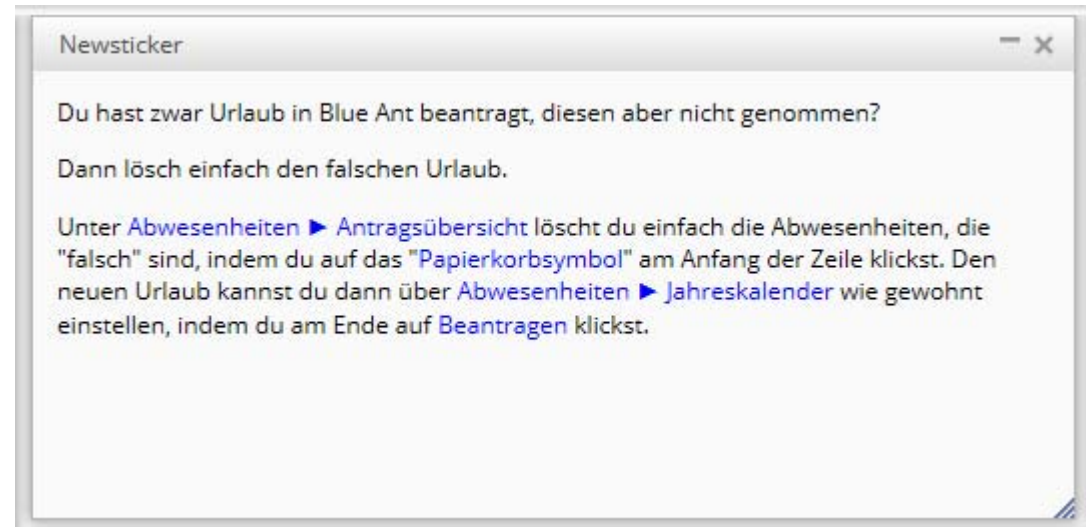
Newsticker

— ×

Du hast zwar Urlaub in Blue Ant beantragt, diesen aber nicht genommen?

Dann lösch einfach den falschen Urlaub.

Unter Abwesenheiten ► Antragsübersicht löscht du einfach die Abwesenheiten, die "falsch" sind, indem du auf das "Papierkorbsymbol" am Anfang der Zeile klickst. Den neuen Urlaub kannst du dann über Abwesenheiten ► Jahreskalender wie gewohnt einstellen, indem du am Ende auf Beantragen klickst.